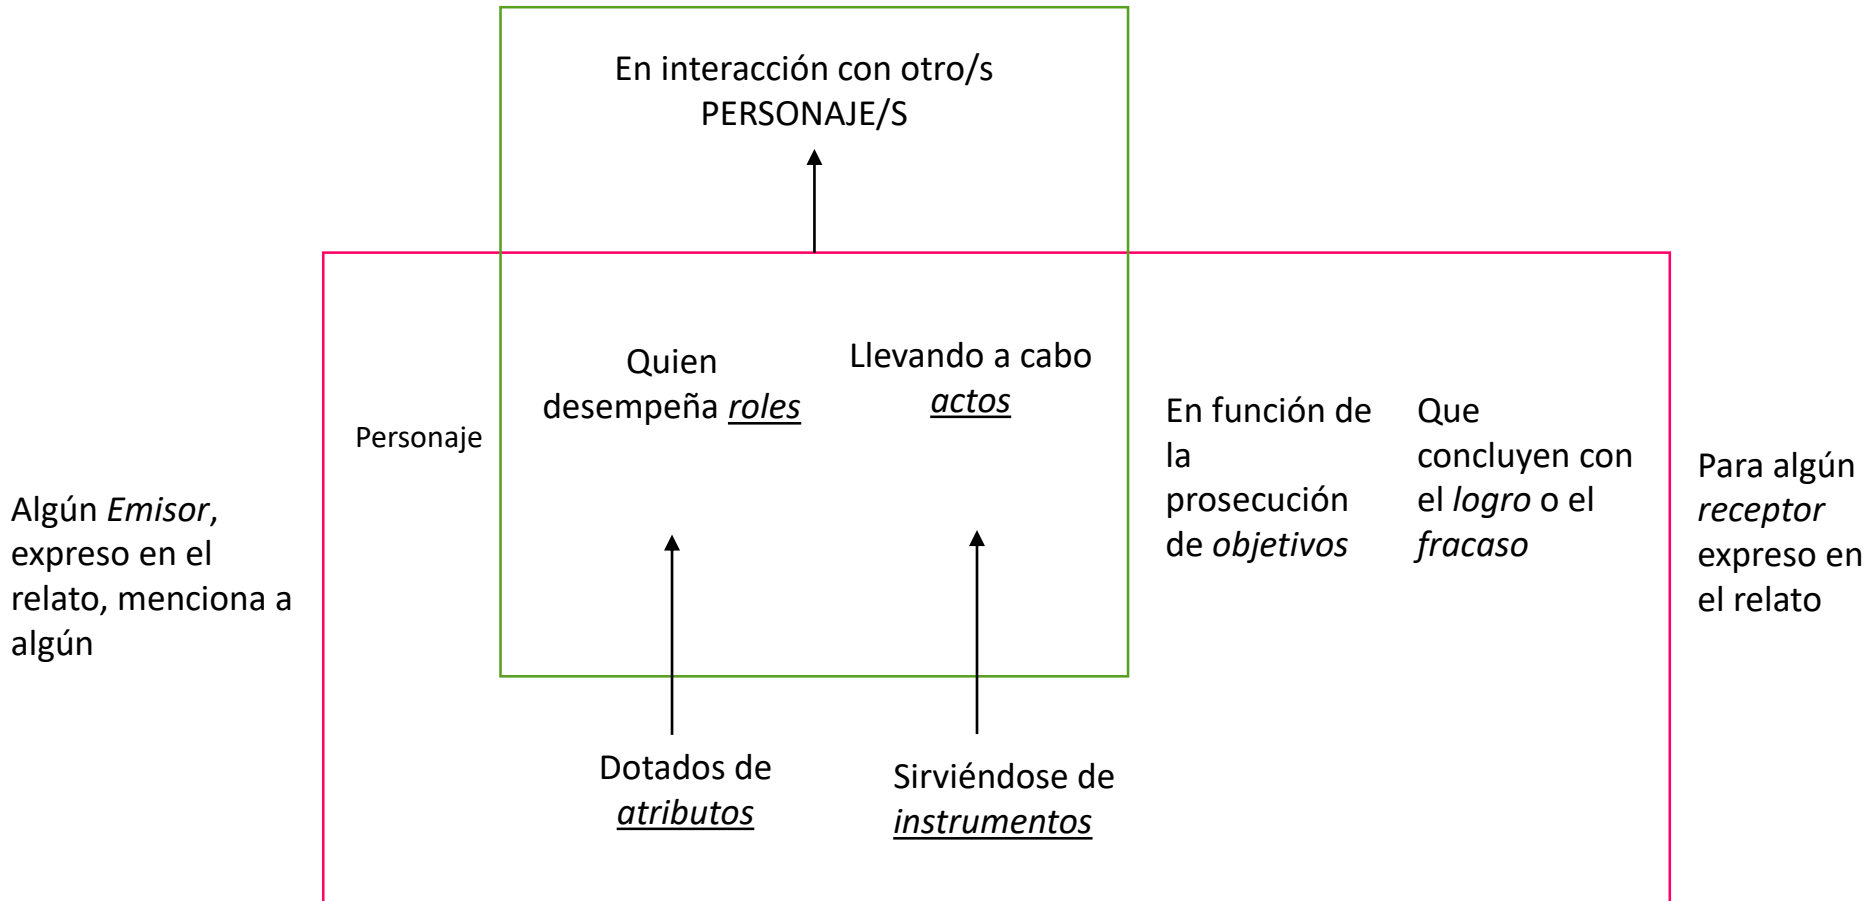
En interacción con otro/s PERSONAJE/S

Algún *Emisor*, expreso en el relato, menciona a algún

Personaje

Quien desempeña *roles*

Llevando a cabo *actos*

En función de la prosecución de *objetivos*

Que concluyen con el *logro* o el *fracaso*

Para algún *receptor* expreso en el relato

Dotados de *atributos*

Sirviéndose de *instrumentos*